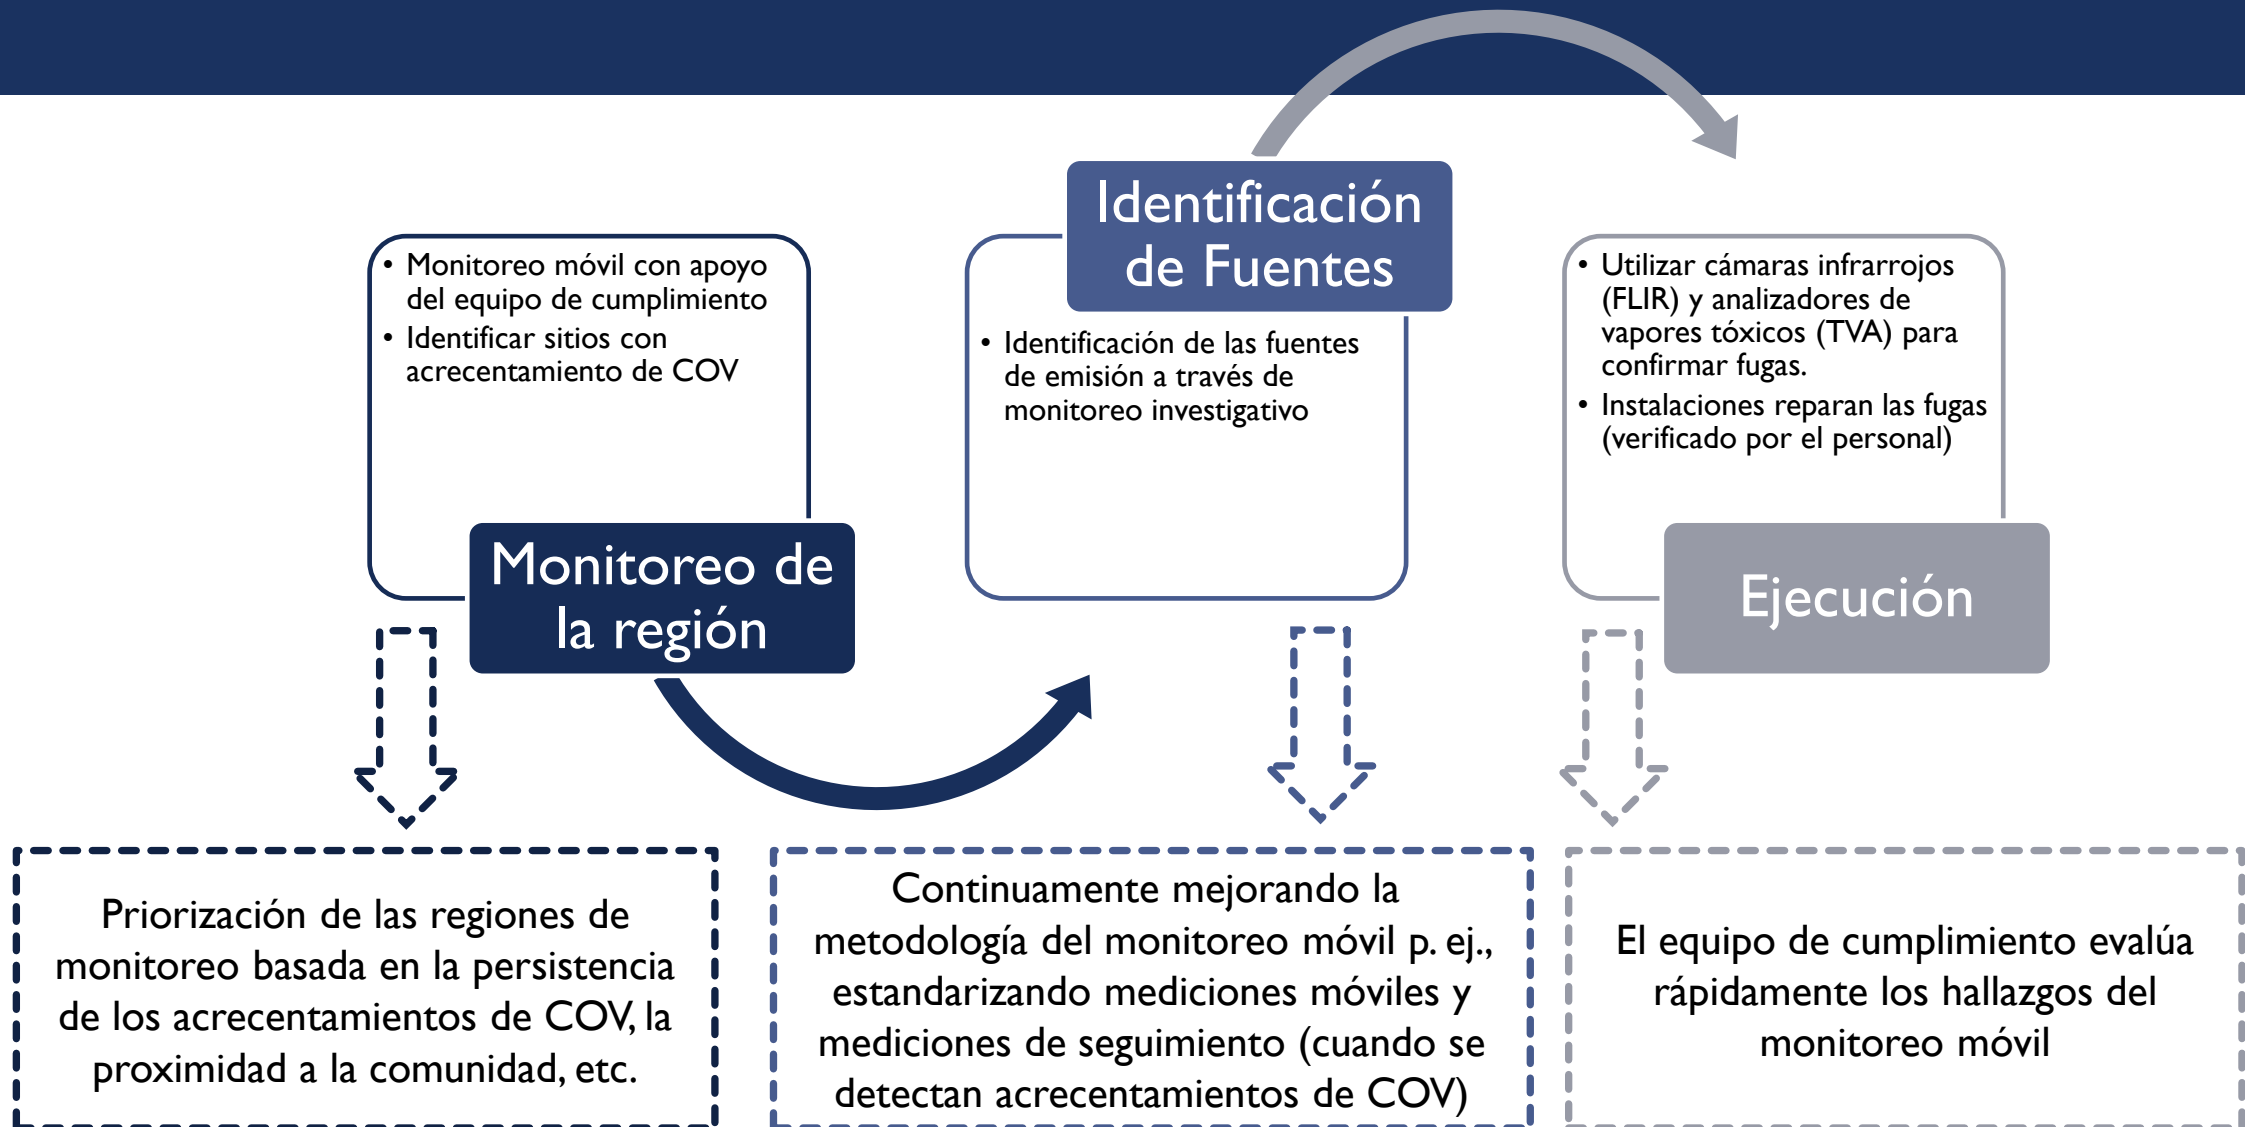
• Monitoreo móvil con apoyo del equipo de cumplimiento
• Identificar sitios con acrecentamiento de COV

Monitoreo de la región

Identificación de Fuentes

• Identificación de las fuentes de emisión a través de monitoreo investigativo

• Utilizar cámaras infrarrojos (FLIR) y analizadores de vapores tóxicos (TVA) para confirmar fugas.
• Instalaciones reparan las fugas (verificado por el personal)

Ejecución

Priorización de las regiones de monitoreo basada en la persistencia de los acrecentamientos de COV, la proximidad a la comunidad, etc.

Continuamente mejorando la metodología del monitoreo móvil p. ej., estandarizando mediciones móviles y mediciones de seguimiento (cuando se detectan acrecentamientos de COV)

El equipo de cumplimiento evalúa rápidamente los hallazgos del monitoreo móvil